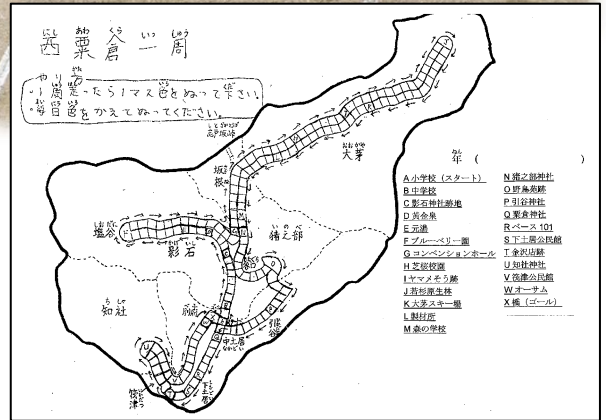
西粟倉一周

やり方
・1周走ったら1マス色をぬって下さい。
・毎回色をかえてぬってください。

大茅

坂根

塩谷

影石

猪之部

知社

長尾

中土居

吉田

筏津

年（　　　　　）

A 小学校（スタート）
B 中学校
C 影石神社跡地
D 黄金泉
E 元湯
F ブルーベリー園
G コンベンションホール
H 芝桜校園
I ヤマメそう跡
J 若杉原生林
K 大茅スキー場
L 駐村所
M 森の学校
N 猪之部神社
O 野魚塾跡
P 引谷神社
Q 影貴神社
R ベース 101
S 下土居公民館
T 金沢山跡
U 知社神社
V 筏津公民館
W オーサム
X 橋（ゴール）